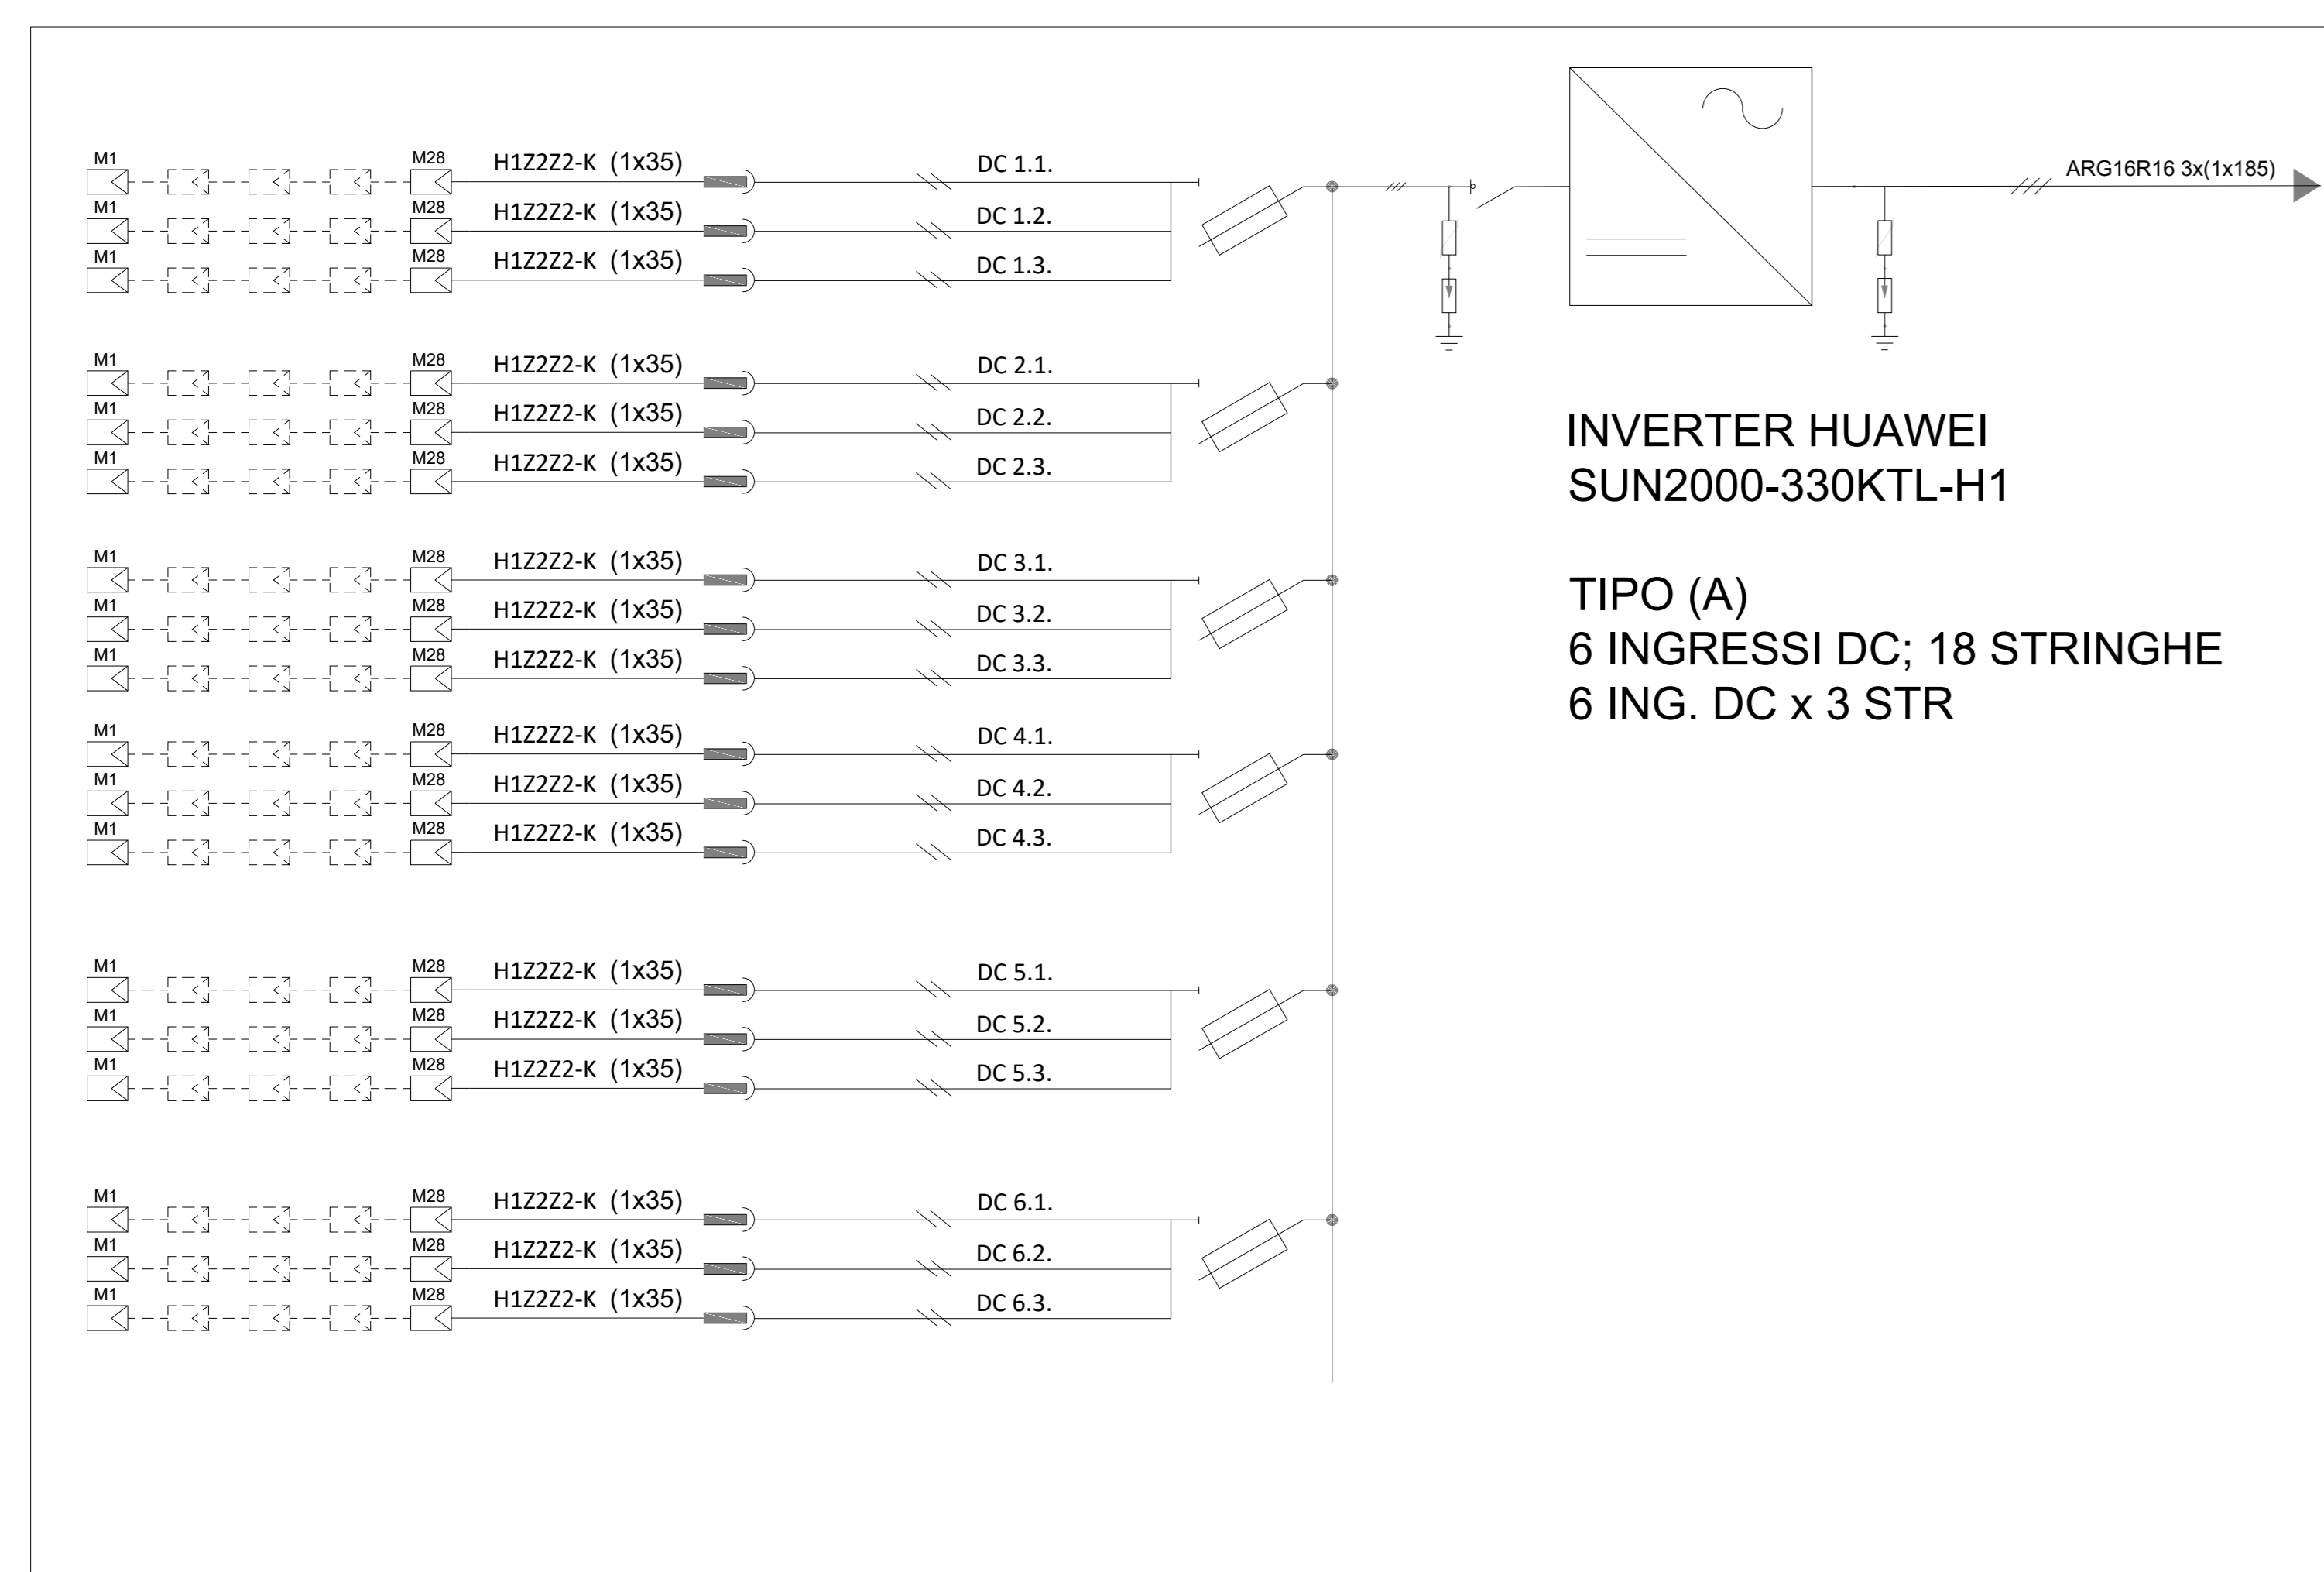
M1 M28 H1Z2Z2-K (1x35) DC 1.1.
M1 M28 H1Z2Z2-K (1x35) DC 1.2.
M1 M28 H1Z2Z2-K (1x35) DC 1.3.

M1 M28 H1Z2Z2-K (1x35) DC 2.1.
M1 M28 H1Z2Z2-K (1x35) DC 2.2.
M1 M28 H1Z2Z2-K (1x35) DC 2.3.

M1 M28 H1Z2Z2-K (1x35) DC 3.1.
M1 M28 H1Z2Z2-K (1x35) DC 3.2.
M1 M28 H1Z2Z2-K (1x35) DC 3.3.

M1 M28 H1Z2Z2-K (1x35) DC 4.1.
M1 M28 H1Z2Z2-K (1x35) DC 4.2.
M1 M28 H1Z2Z2-K (1x35) DC 4.3.

M1 M28 H1Z2Z2-K (1x35) DC 5.1.
M1 M28 H1Z2Z2-K (1x35) DC 5.2.
M1 M28 H1Z2Z2-K (1x35) DC 5.3.

M1 M28 H1Z2Z2-K (1x35) DC 6.1.
M1 M28 H1Z2Z2-K (1x35) DC 6.2.
M1 M28 H1Z2Z2-K (1x35) DC 6.3.

ARG16R16 3x(1x185)

INVERTER HUAWEI
SUN2000-330KTL-H1

TIPO (A)
6 INGRESSI DC; 18 STRINGHE
6 ING. DC x 3 STR